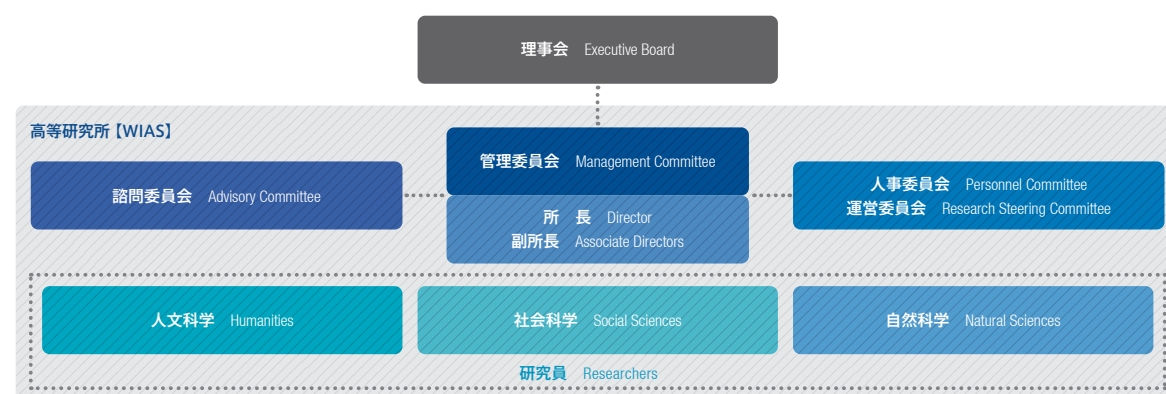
理事会 Executive Board

高等研究所【WIAS】

諮問委員会 Advisory Committee

管理委員会 Management Committee

所 長 Director
副所長 Associate Directors

人事委員会 Personnel Committee
運営委員会 Research Steering Committee

人文科学 Humanities

社会科学 Social Sciences

自然科学 Natural Sciences

研究員 Researchers